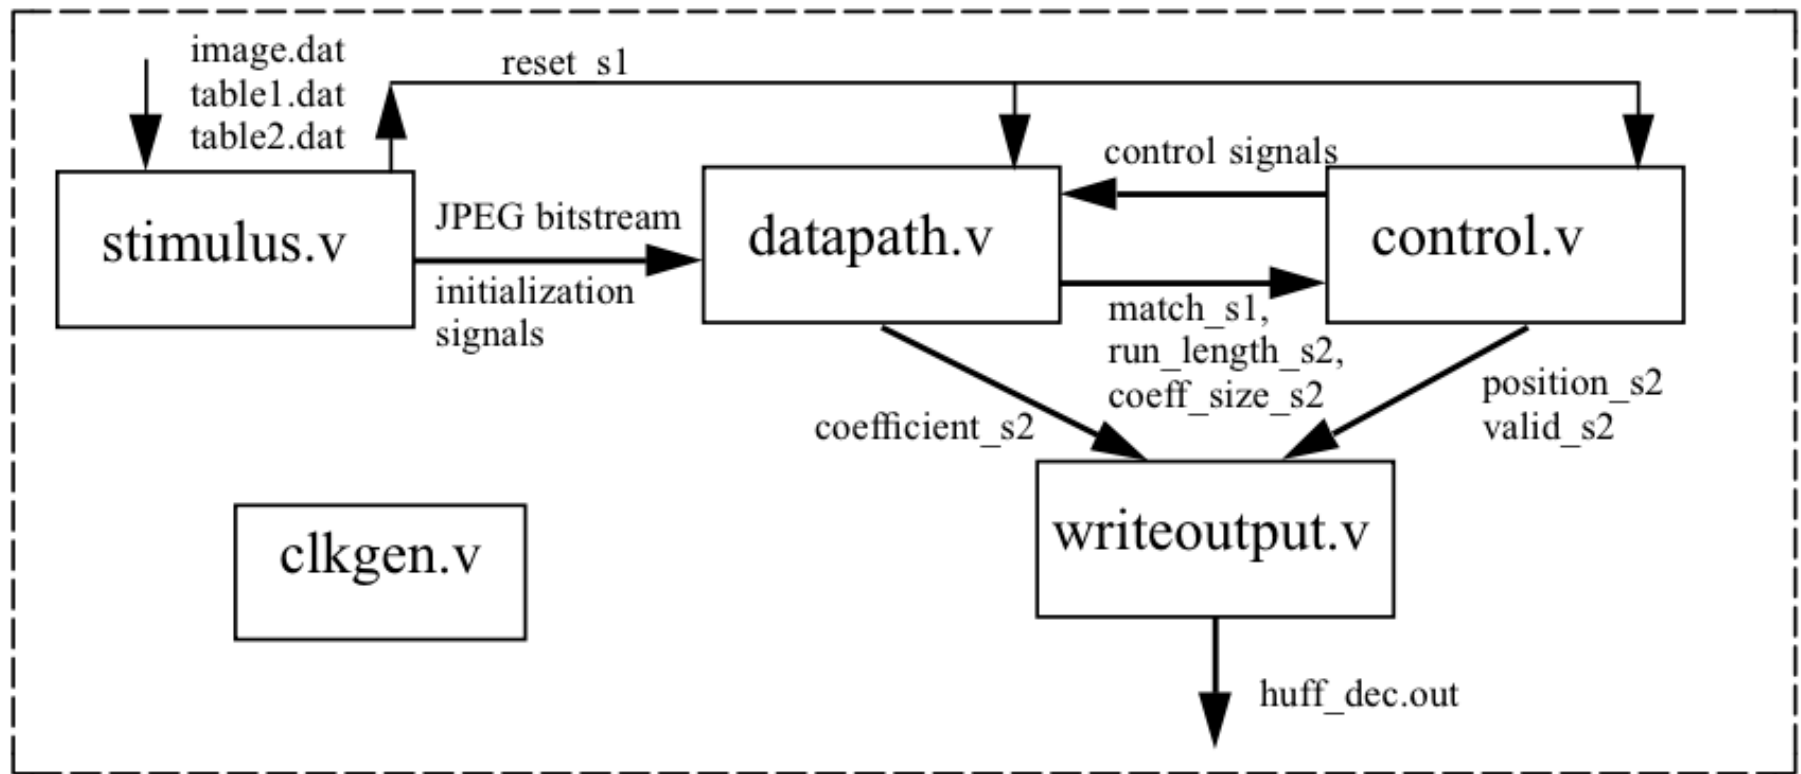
image.dat
table1.dat
table2.dat

reset_s1

stimulus.v

JPEG bitstream

initialization signals

datapath.v

control signals

control.v

match_s1,
run_length_s2,
coeff_size_s2

coefficient_s2

position_s2
valid_s2

writeoutput.v

clkgen.v

huff_dec.out